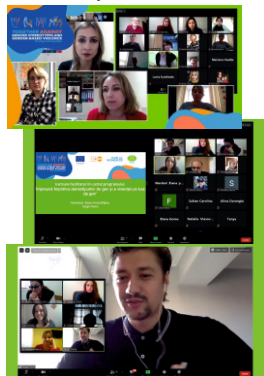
TOGETHER AGAINST GENDER STEREOTYPES AND GENDER-BASED VIOLENCE

Luiza Szatmári

Mariana Radu

Instruire facilitatori în cadrul programului
Prevenirea formelor de discriminare de gen și a violenței pe bază de gen

Facilitatori: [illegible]

Mandriuc Diana

S

F

Iulian Carolina

Alina Dorangiu

Diana Gorea

Nadolu Vasos

Tanya